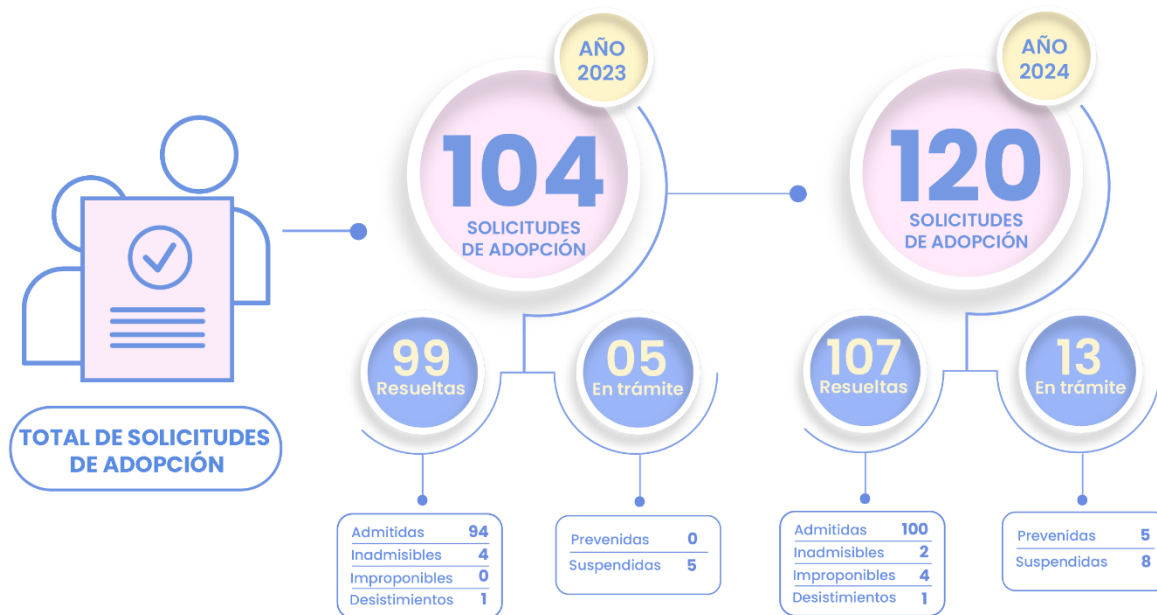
TOTAL DE SOLICITUDES DE ADOPCIÓN

AÑO 2023

104
SOLICITUDES DE ADOPCIÓN

99
Resueltas

05
En trámite

| Admitidas | 94 |
|---|---|
| Inadmisibles | 4 |
| Improponibles | 0 |
| Desistimientos | 1 |

| Prevenidas | 0 |
|---|---|
| Suspendidas | 5 |

AÑO 2024

120
SOLICITUDES DE ADOPCIÓN

107
Resueltas

13
En trámite

| Admitidas | 100 |
|---|---|
| Inadmisibles | 2 |
| Improponibles | 4 |
| Desistimientos | 1 |

| Prevenidas | 5 |
|---|---|
| Suspendidas | 8 |